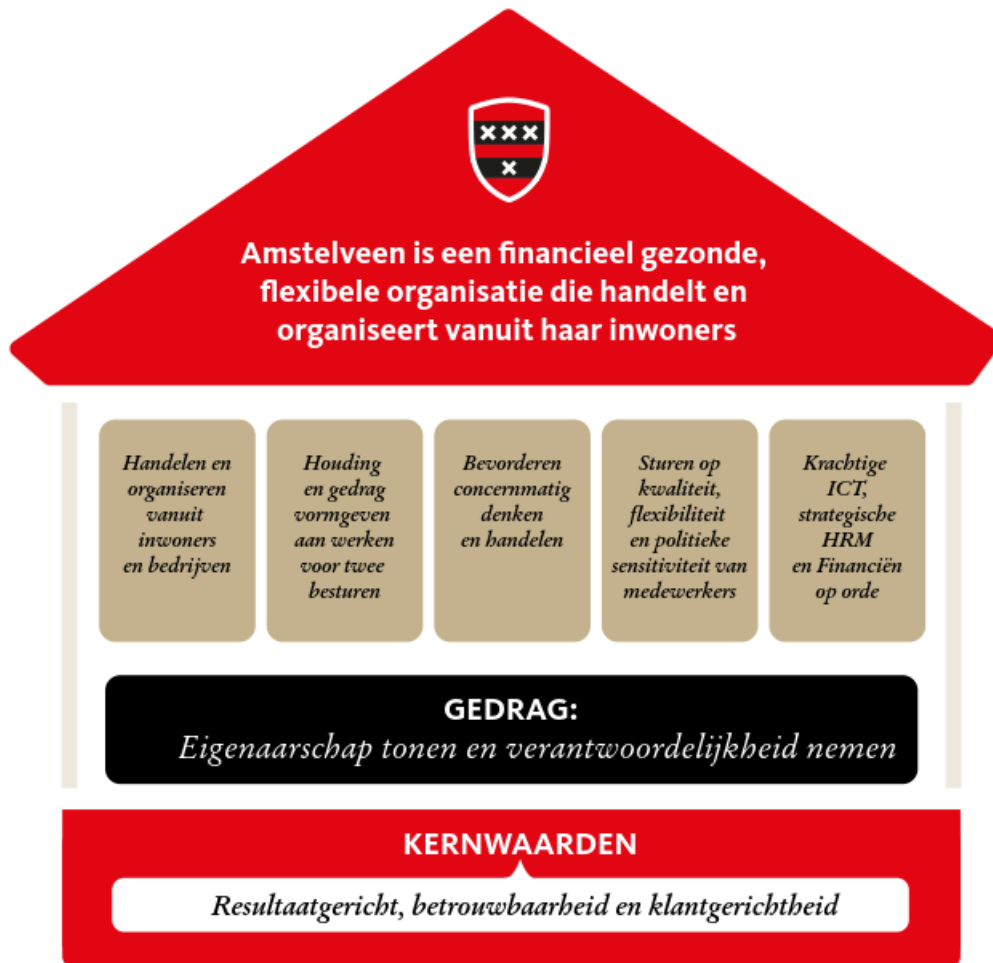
Amstelveen is een financieel gezonde, flexibele organisatie die handelt en organiseert vanuit haar inwoners

Handelen en organiseren vanuit inwoners en bedrijven

Houding en gedrag vormgeven aan werken voor twee besturen

Bevorderen concernmatig denken en handelen

Sturen op kwaliteit, flexibiliteit en politieke sensitiviteit van medewerkers

Krachtige ICT, strategische HRM en Financiën op orde

GEDRAG:
Eigenaarschap tonen en verantwoordelijkheid nemen

KERNWAARDEN
Resultaatgericht, betrouwbaarheid en klantgerichtheid